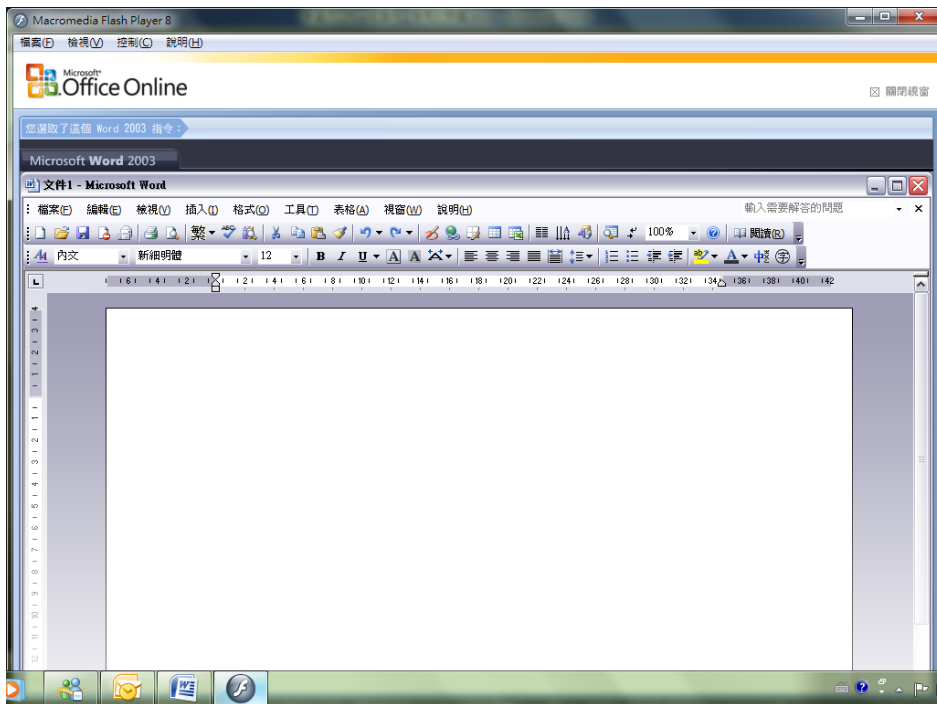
Macromedia Flash Player 8

檔案(F) 檢視(V) 控制(C) 說明(H)

Microsoft Office Online

關閉視窗

您選取了這個 Word 2003 指令：

Microsoft Word 2003

文件1 - Microsoft Word

檔案(F) 編輯(E) 檢視(V) 插入(I) 格式(O) 工具(T) 表格(A) 視窗(W) 說明(H)

輸入需要解答的問題

繁 100% 閱讀(R)

內文 新細明體 12 B I U A

6 4 2 2 4 6 8 10 12 14 16 18 20 22 24 26 28 30 32 34 36 38 40 42

4 3 2 1 1 2 3 4 5 6 7 8 9 10 11 12